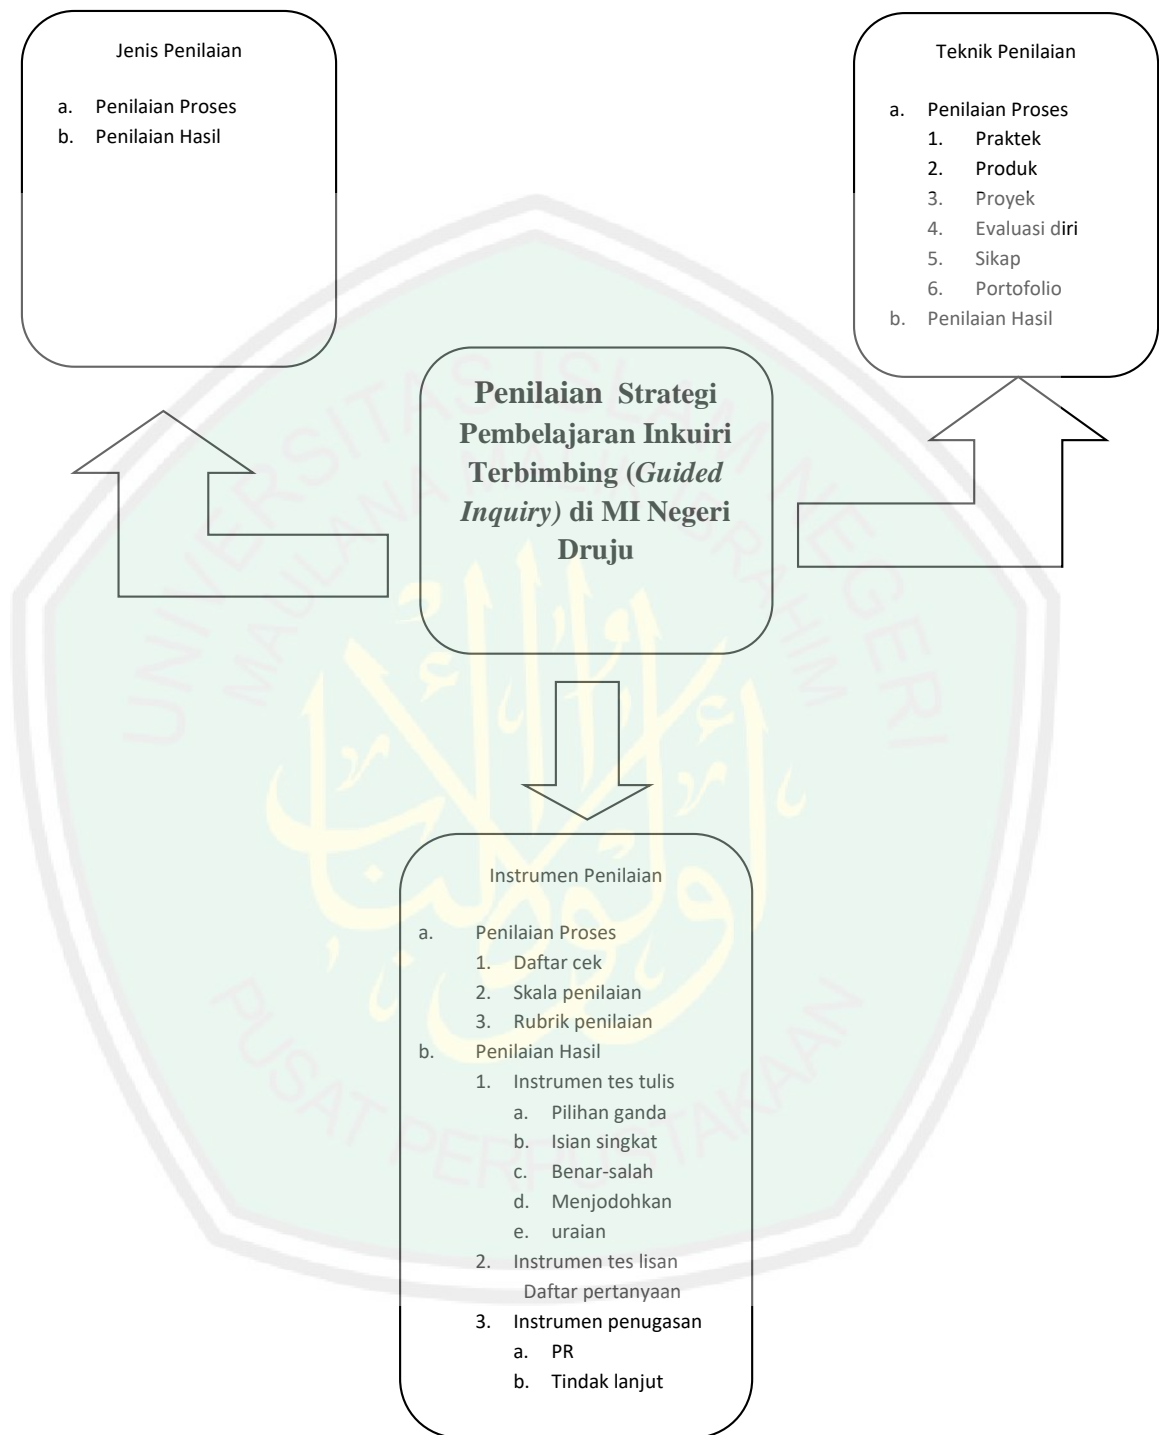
Jenis Penilaian

a. Penilaian Proses
b. Penilaian Hasil

Teknik Penilaian

a. Penilaian Proses
1. Praktek
2. Produk
3. Proyek
4. Evaluasi diri
5. Sikap
6. Portofolio
b. Penilaian Hasil

**Penilaian Strategi Pembelajaran Inkuiri Terbimbing (*Guided Inquiry)* di MI Negeri Druju**

Instrumen Penilaian

a. Penilaian Proses
1. Daftar cek
2. Skala penilaian
3. Rubrik penilaian
b. Penilaian Hasil
1. Instrumen tes tulis
a. Pilihan ganda
b. Isian singkat
c. Benar-salah
d. Menjodohkan
e. uraian
2. Instrumen tes lisan
Daftar pertanyaan
3. Instrumen penugasan
a. PR
b. Tindak lanjut

UNIVERSITAS ISLAM NEGERI MAULANA MALIK IBRAHIM PUSAT PERPUSTAKAAN